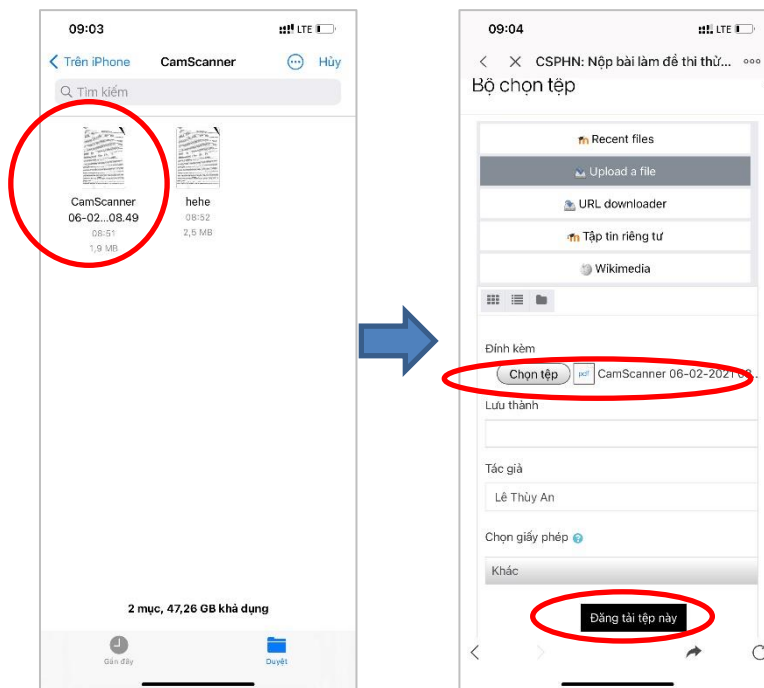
09:03
LTE

< Trên iPhone
CamScanner
Hủy

Tìm kiếm

CamScanner 06-02...08.49
08:51
1,9 MB

hehe
08:52
2,5 MB

2 mục, 47,26 GB khả dụng

Gần đây
Duyệt

09:04
LTE

CSPHN: Nộp bài làm đề thi thử...

Bộ chọn tệp

Recent files
Upload a file
URL downloader
Tập tin riêng tư
Wikimedia

Đính kèm
Chọn tệp
pdf
CamScanner 06-02-2021 0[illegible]

Lưu thành

Tác giả
Lê Thùy An

Chọn giấy phép
Khác

Đăng tải tệp này